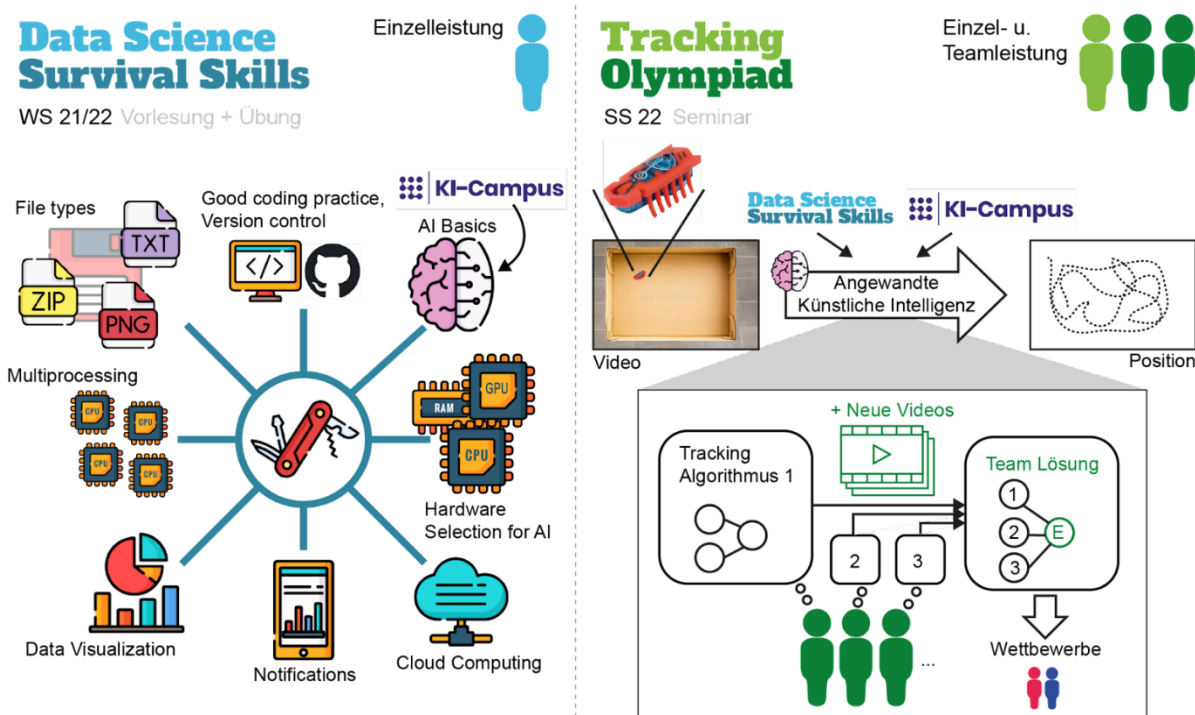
Data Science
Survival Skills

Einzelleistung

WS 21/22 Vorlesung + Übung

File types

TXT

ZIP

PNG

Good coding practice, Version control

KI-Campus

AI Basics

Multiprocessing

CPU

CPU

CPU

CPU

RAM

GPU

CPU

Hardware Selection for AI

Data Visualization

Notifications

Cloud Computing

Tracking
Olympiad

Einzel- u. Teamleistung

SS 22 Seminar

Data Science
Survival Skills

KI-Campus

Angewandte Künstliche Intelligenz

Video

Position

+ Neue Videos

Tracking Algorithmus 1

Team Lösung

1

2

E

3

2

3

...

Wettbewerbe